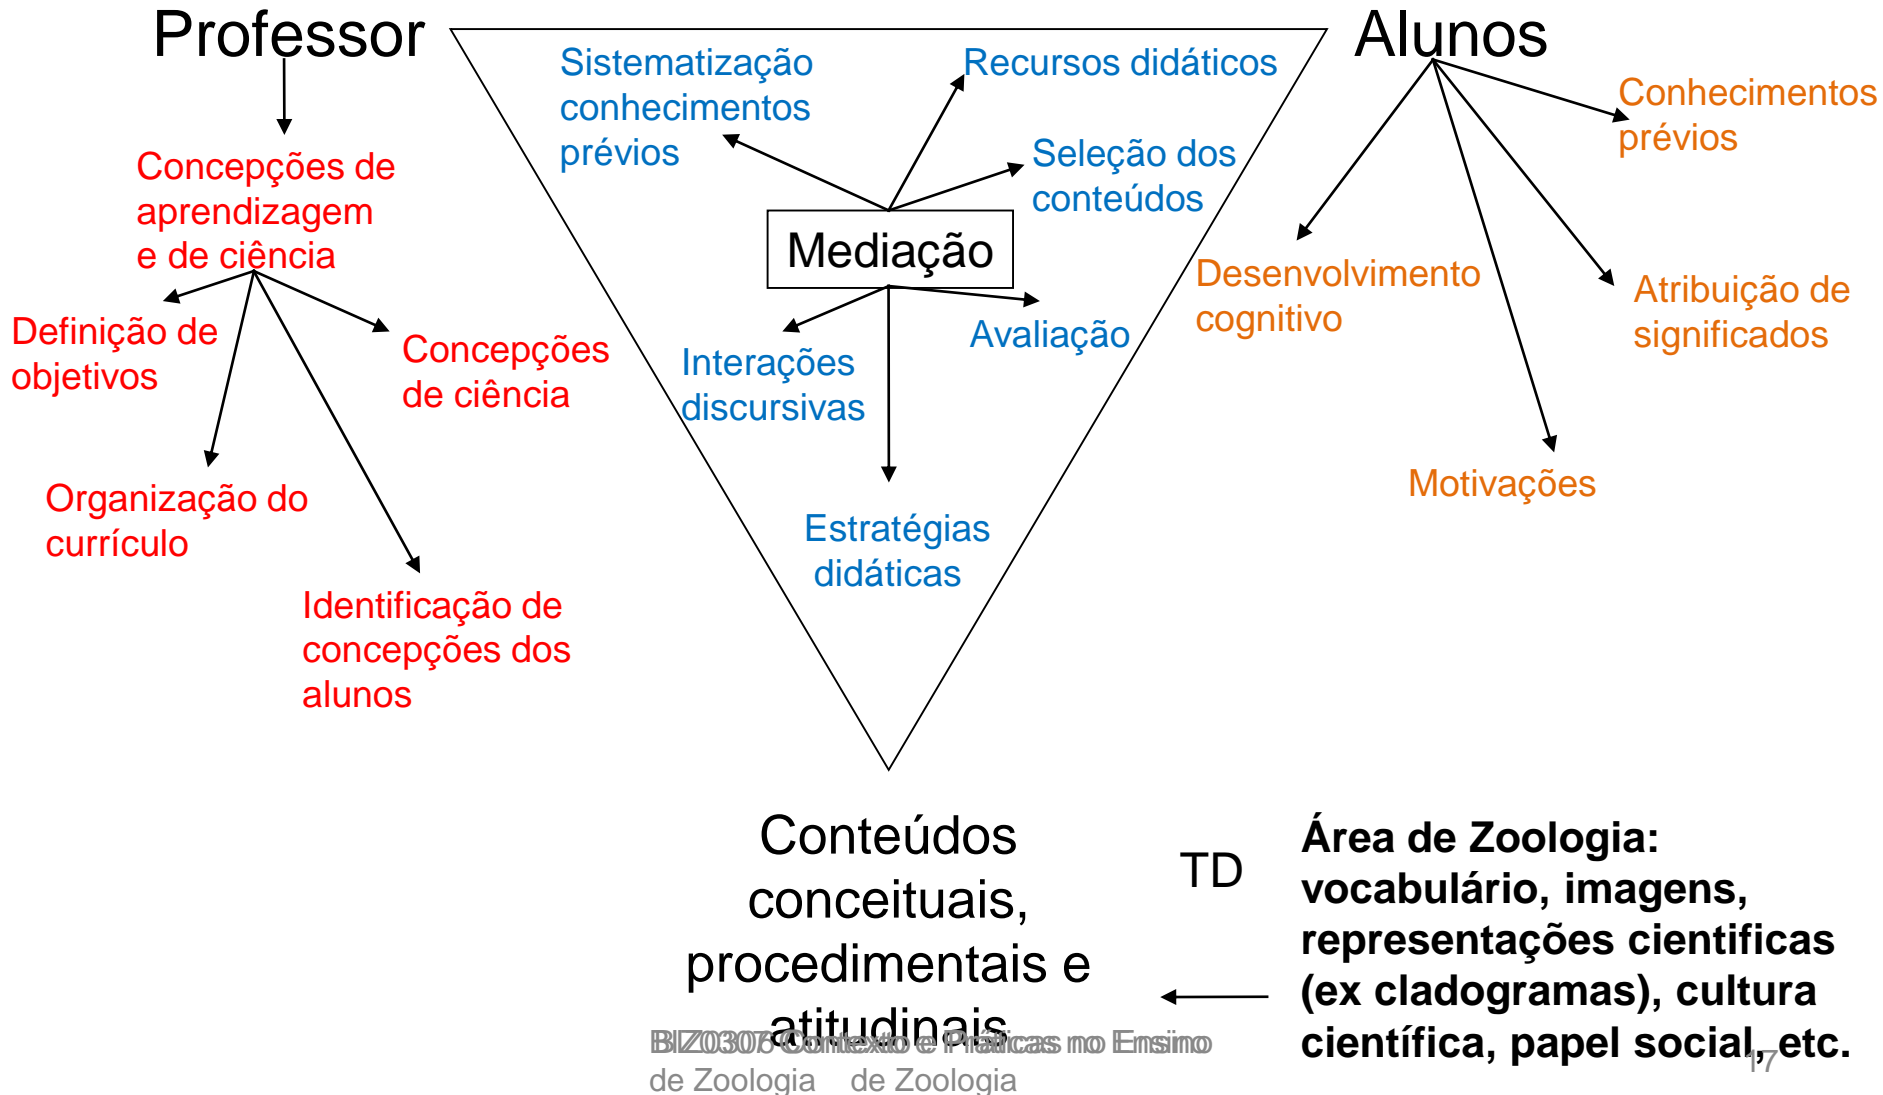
Professor

Concepções de aprendizagem e de ciência

Definição de objetivos

Concepções de ciência

Organização do currículo

Identificação de concepções dos alunos

Sistematização conhecimentos prévios

Recursos didáticos

Seleção dos conteúdos

Mediação

Interações discursivas

Avaliação

Estratégias didáticas

Alunos

Conhecimentos prévios

Desenvolvimento cognitivo

Atribuição de significados

Motivações

Conteúdos conceituais, procedimentais e atitudinais

TD

**Área de Zoologia: vocabulário, imagens, representações cientificas (ex cladogramas), cultura científica, papel social, etc.**

BIZ0307 Contexto e Práticas no Ensino de Zoologia

17